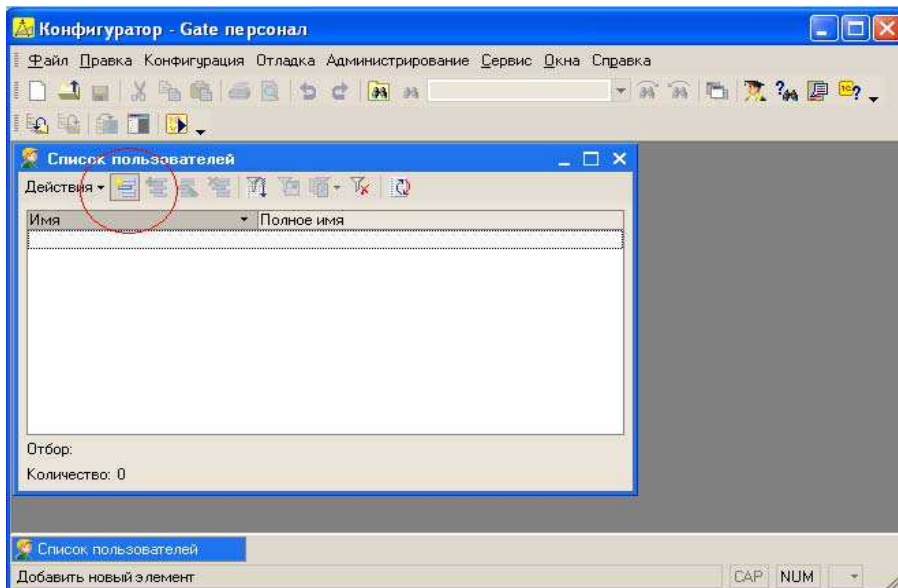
Конфигуратор - Gate персонал

Файл Правка Конфигурация Отладка Администрирование Сервис Окна Справка

Список пользователей

Действия

| Имя | Полное имя |
|---|---|
| | |

Отбор:

Количество: 0

Список пользователей

Добавить новый элемент

CAP NUM